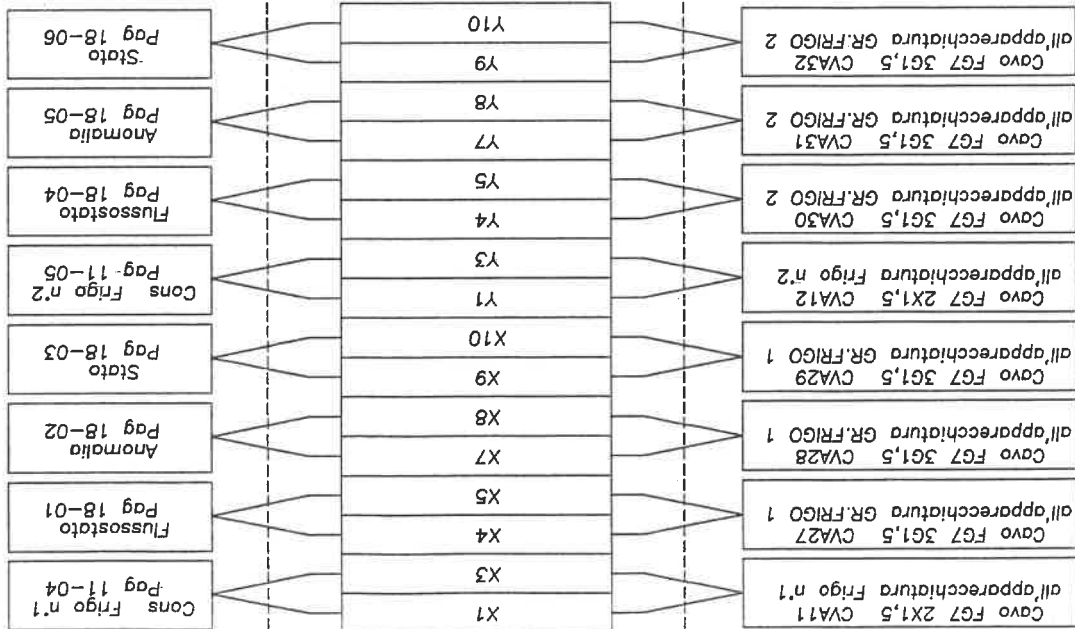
Cavo FG7 2X1,5 CVA11
all'apparecchiatura Frigo n°1

Cavo FG7 3G1,5 CVA27
all'apparecchiatura GR.FRIGO 1

Cavo FG7 3G1,5 CVA28
all'apparecchiatura GR.FRIGO 1

Cavo FG7 3G1,5 CVA29
all'apparecchiatura GR.FRIGO 1

Cavo FG7 2X1,5 CVA12
all'apparecchiatura Frigo n°2

Cavo FG7 3G1,5 CVA30
all'apparecchiatura GR.FRIGO 2

Cavo FG7 3G1,5 CVA31
all'apparecchiatura GR.FRIGO 2

Cavo FG7 3G1,5 CVA32
all'apparecchiatura GR.FRIGO 2

X1
X3
X4
X5
X7
X8
X9
X10
Y1
Y3
Y4
Y5
Y7
Y8
Y9
Y10

Cons Frigo n°1
Pag 11-04

Flussostato
Pag 18-01

Anomalia
Pag 18-02

Stato
Pag 18-03

Cons Frigo n°2
Pag 11-05

Flussostato
Pag 18-04

Anomalia
Pag 18-05

Stato
Pag 18-06